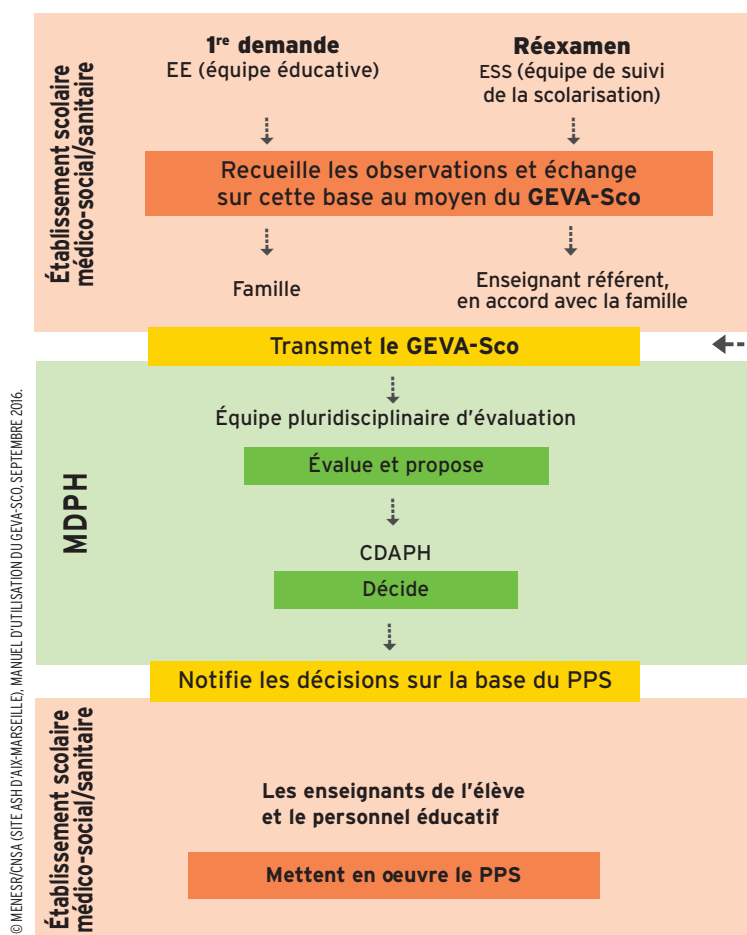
Établissement scolaire médico-social/sanitaire

1re demande
EE (équipe éducative)

Réexamen
ESS (équipe de suivi de la scolarisation)

Recueille les observations et échange sur cette base au moyen du GEVA-Sco

Famille

Enseignant référent, en accord avec la famille

Transmet le GEVA-Sco

MDPH

Équipe pluridisciplinaire d'évaluation

Évalue et propose

CDAPH

Décide

Notifie les décisions sur la base du PPS

Établissement scolaire médico-social/sanitaire

Les enseignants de l'élève et le personnel éducatif

Mettent en oeuvre le PPS

© MENESR/CNSA (SITE ASH D'AIX-MARSEILLE), MANUEL D'UTILISATION DU GEVA-SCO, SEPTEMBRE 2016.